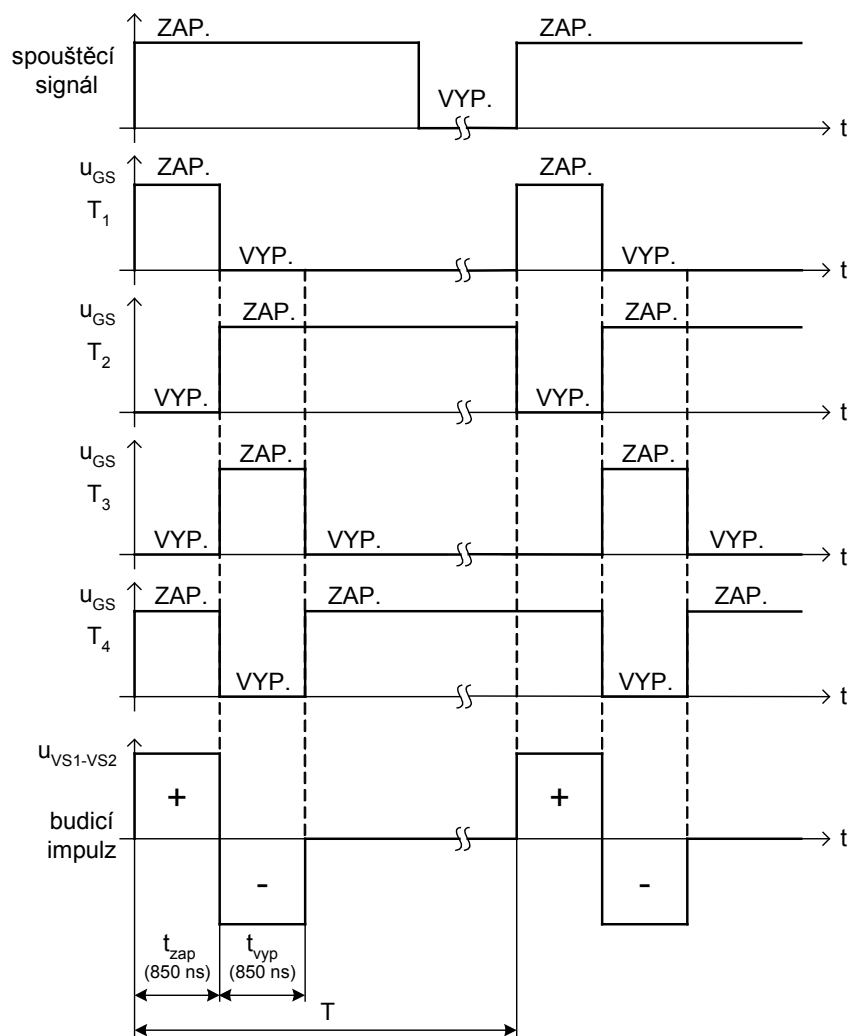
spouštěcí signál
ZAP.
VYP.
ZAP.
t

$u_{GS}$ $T_1$
ZAP.
VYP.
ZAP.
VYP.
t

$u_{GS}$ $T_2$
ZAP.
VYP.
VYP.
ZAP.
t

$u_{GS}$ $T_3$
ZAP.
VYP.
VYP.
VYP.
ZAP.
VYP.
t

$u_{GS}$ $T_4$
ZAP.
ZAP.
VYP.
ZAP.
VYP.
t

$u_{VS1-VS2}$
budicí impulz
+
-
+
-
t

$t_{zap}$ (850 ns)
$t_{vyp}$ (850 ns)
T